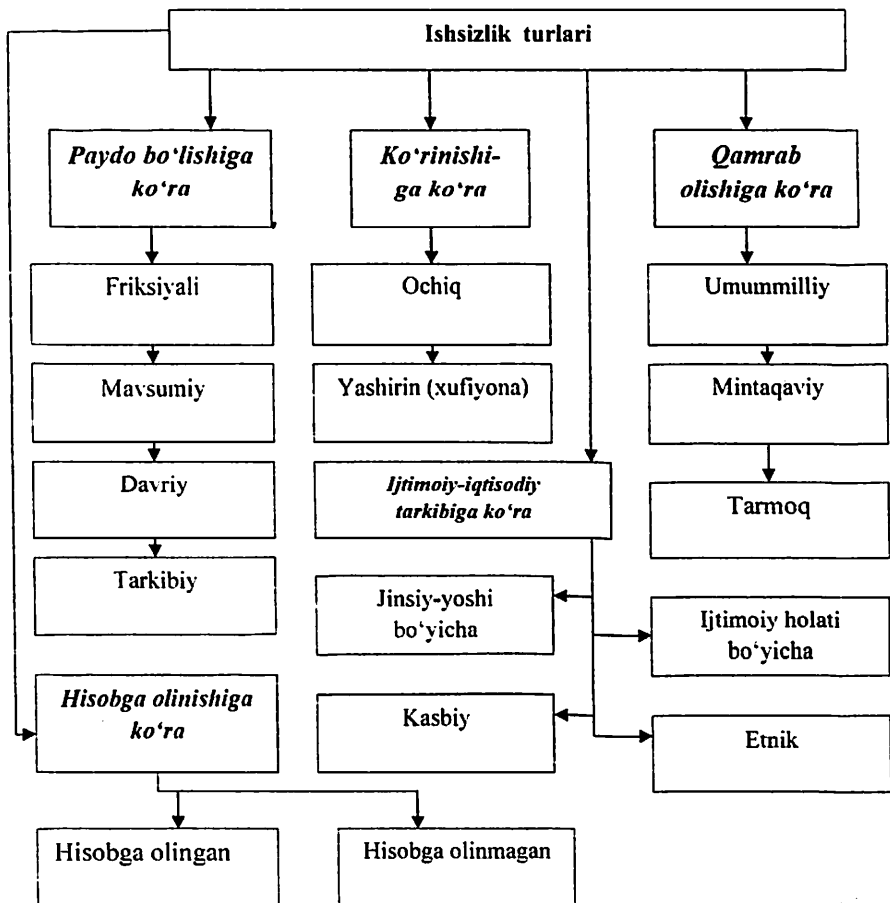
Ishsizlik turlari

Paydo bo'lishiga ko'ra

Friksiyali

Mavsumiy

Davriy

Tarkibiy

Ko'rinishiga ko'ra

Ochiq

Yashirin (xufiyona)

Qamrab olishiga ko'ra

Umummilliy

Mintaqaviy

Tarmoq

Ijtimoiy-iqtisodiy tarkibiga ko'ra

Jinsiy-yoshi bo'yicha

Ijtimoiy holati bo'yicha

Kasbiy

Etnik

Hisobga olinishiga ko'ra

Hisobga olingan

Hisobga olinmagan